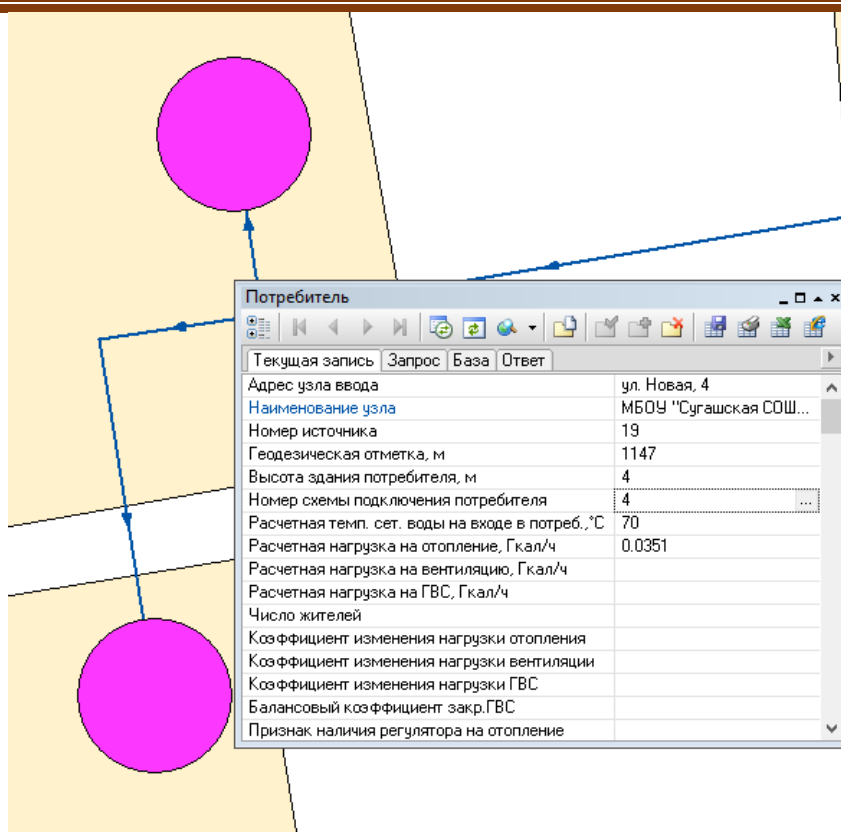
Потребитель

Текущая запись | Запрос | База | Ответ

| | |
|---|---|
| Адрес узла ввода | ул. Новая, 4 |
| Наименование узла | МБОУ "Сугашская СОШ... |
| Номер источника | 19 |
| Геодезическая отметка, м | 1147 |
| Высота здания потребителя, м | 4 |
| Номер схемы подключения потребителя | 4 ... |
| Расчетная темп. сет. воды на входе в потреб.,°С | 70 |
| Расчетная нагрузка на отопление, Гкал/ч | 0.0351 |
| Расчетная нагрузка на вентиляцию, Гкал/ч | |
| Расчетная нагрузка на ГВС, Гкал/ч | |
| Число жителей | |
| Коэффициент изменения нагрузки отопления | |
| Коэффициент изменения нагрузки вентиляции | |
| Коэффициент изменения нагрузки ГВС | |
| Балансовый коэффициент закр.ГВС | |
| Признак наличия регулятора на отопление | |